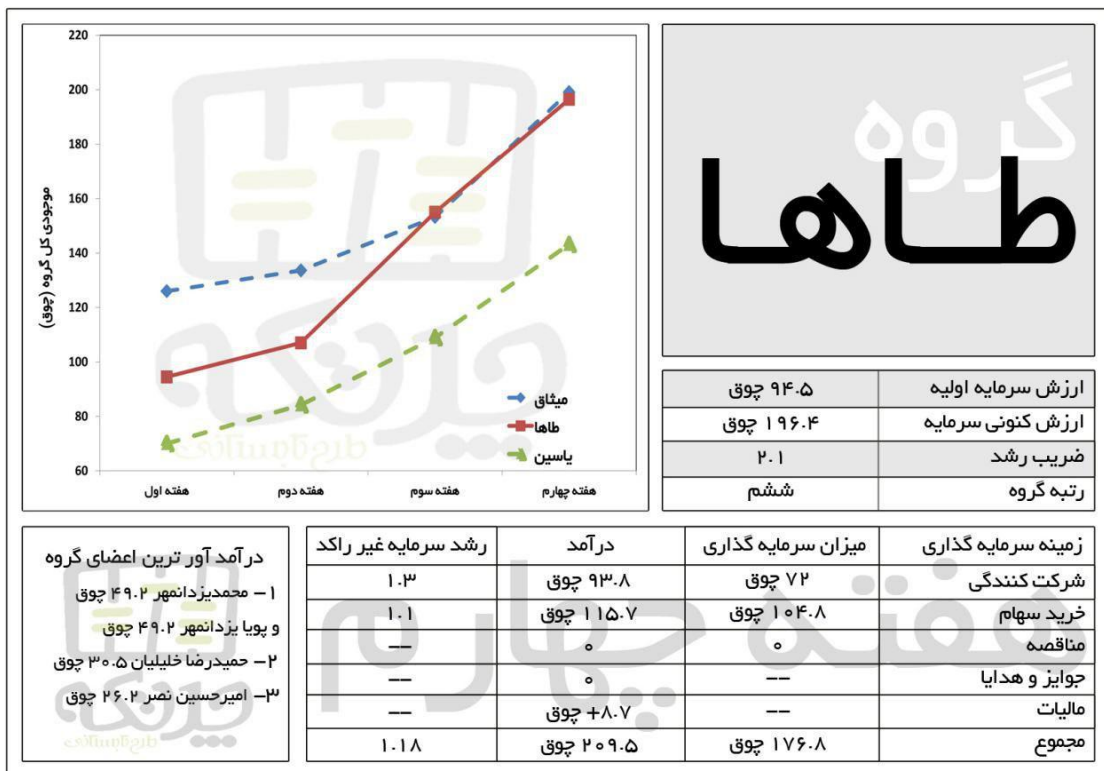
220
200
180
160
140
120
100
80
60

موجودی کل گروه (چوق)

هفته اول
هفته دوم
هفته سوم
هفته چهارم

میثاق
طاها
یاسین

گروه
طاها

| ۹۴.۵ چوق | ارزش سرمایه اولیه |
|---|---|
| ۱۹۶.۴ چوق | ارزش کنونی سرمایه |
| ۲.۱ | ضریب رشد |
| ششم | رتبه گروه |

درآمد آور ترین اعضای گروه
۱– محمدیزدانمهر ۴۹.۲ چوق
و پویا یزدانمهر ۴۹.۲ چوق
۲– حمیدرضا خلیلیان ۳۰.۵ چوق
۳– امیرحسین نصر ۲۶.۲ چوق

| رشد سرمایه غیر راکد | درآمد | میزان سرمایه گذاری | زمینه سرمایه گذاری |
|---|---|---|---|
| ۱.۳ | ۹۳.۸ چوق | ۷۲ چوق | شرکت کنندگی |
| ۱.۱ | ۱۱۵.۷ چوق | ۱۰۴.۸ چوق | خرید سهام |
| -- | ۰ | ۰ | مناقصه |
| -- | ۰ | -- | جوایز و هدایا |
| -- | ۸.۷+ چوق | -- | مالیات |
| ۱.۱۸ | ۲۰۹.۵ چوق | ۱۷۶.۸ چوق | مجموع |

هفته چهارم